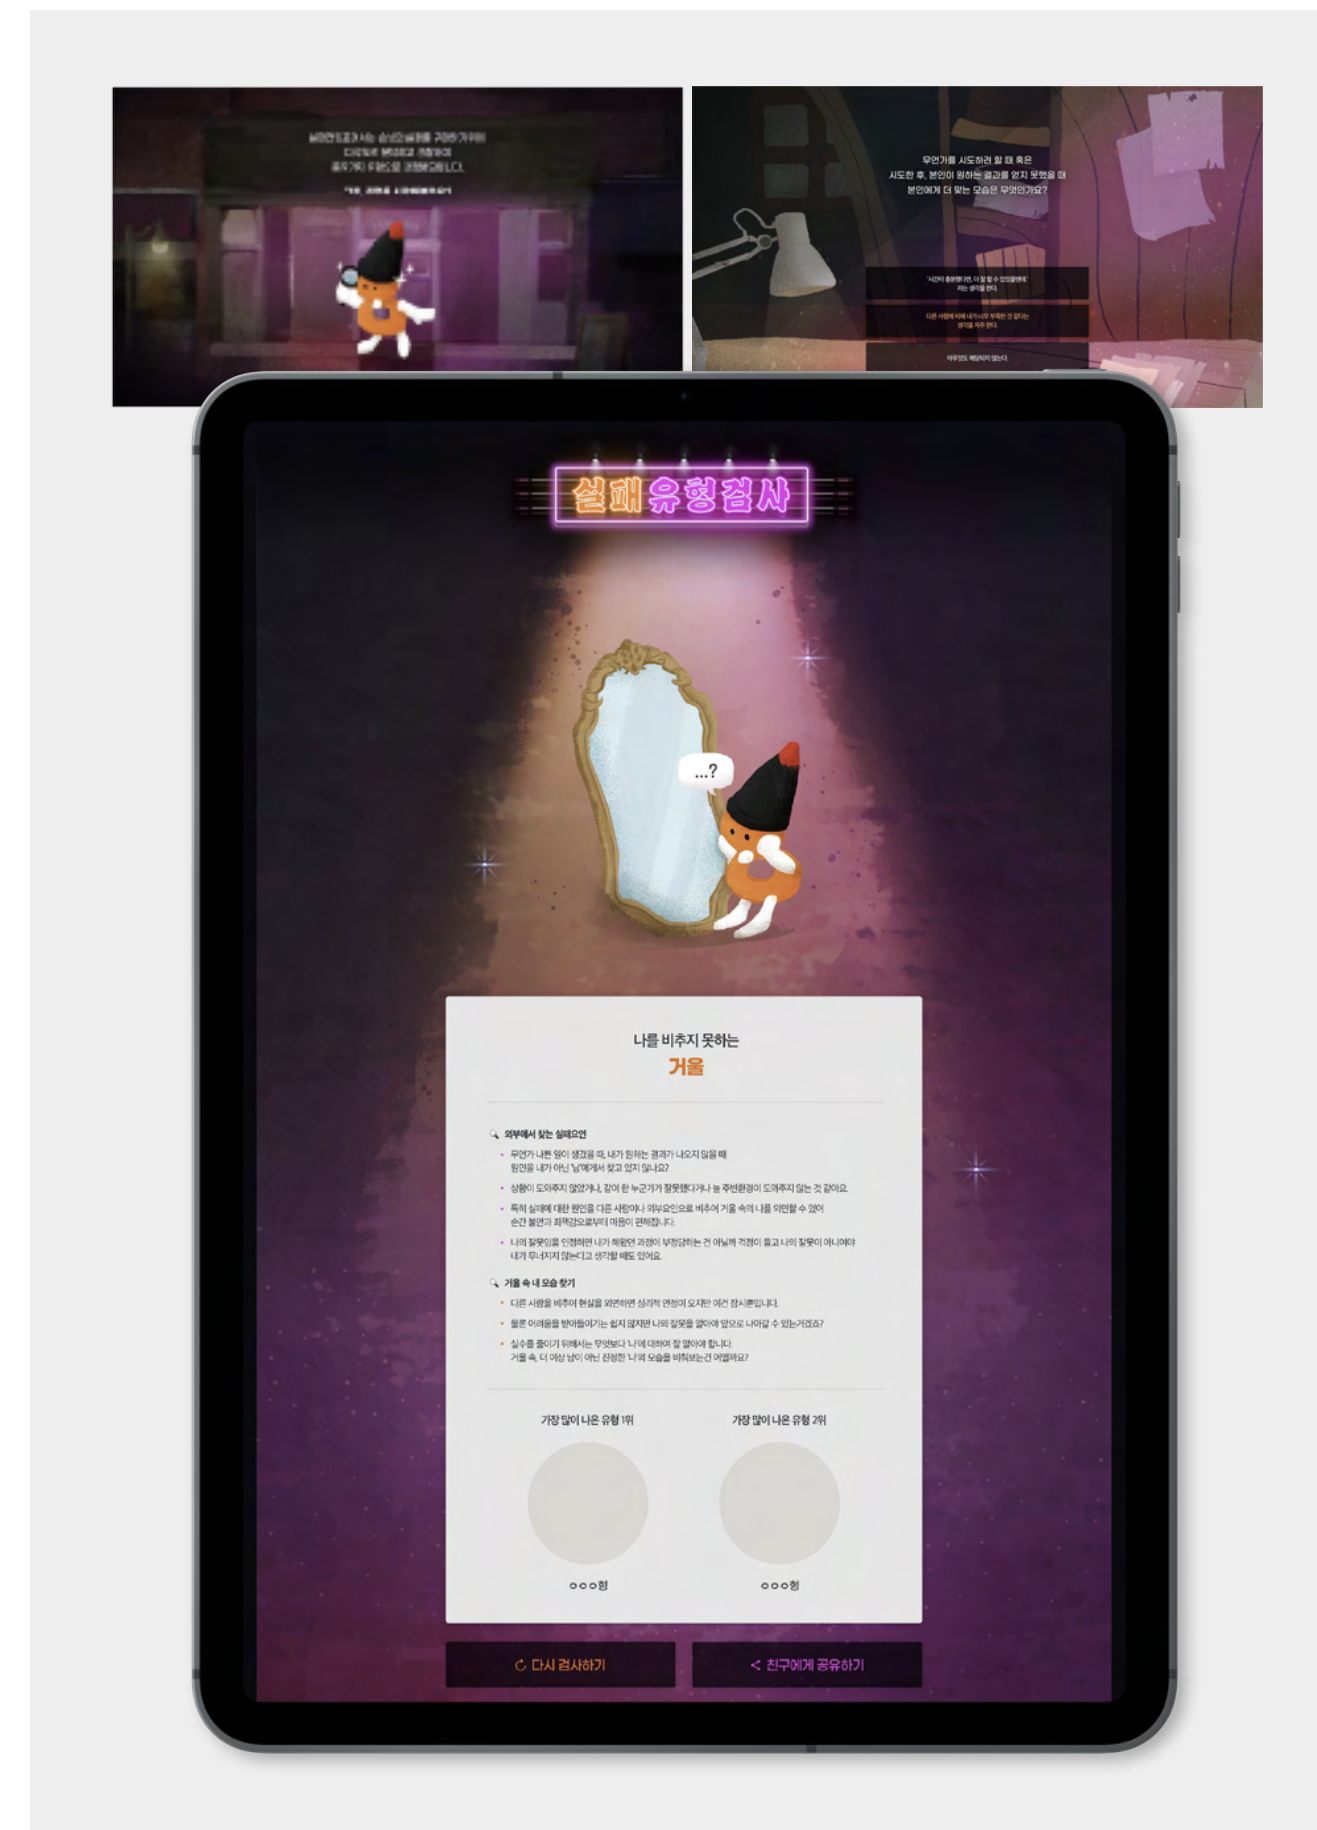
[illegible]

무언가를 시도하려 할 때 혹은
시도한 후, 본인이 원하는 결과를 얻지 못했을 때
본인에게 더 맞는 모습은 무엇인가요?

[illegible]

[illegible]

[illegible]

실패유형검사

...?

나를 비추지 못하는
거울

외부에서 찾는 실패요인

• 무언가 나쁜 일이 생겼을 때, 내가 원하는 결과가 나오지 않을 때 원인을 내가 아닌 '남'에게서 찾고 있지 않나요?

• 상황이 도와주지 않았거나, 같이 한 누군가가 잘못했다거나 늘 주변환경이 도와주지 않는 것 같아요.

• 특히 실패에 대한 원인을 다른 사람이나 외부요인으로 비추어 거울 속의 나를 외면할 수 있어 순간 불안과 죄책감으로부터 마음이 편해집니다.

• 나의 잘못임을 인정하면 내가 해왔던 과정이 부정당하는 건 아닐까 걱정이 들고 나의 잘못이 아니어야 내가 무너지지 않는다고 생각할 때도 있어요.

거울 속 내 모습 찾기

• 다른 사람을 비추어 현실을 외면하면 심리적 안정이 오지만 이건 잠시뿐입니다.

• 물론 어려움을 받아들이기는 쉽지 않지만 나의 잘못을 알아야 앞으로 나아갈 수 있는거겠죠?

• 실수를 줄이기 위해서는 무엇보다 '나'에 대하여 잘 알아야 합니다.
거울 속, 더 이상 남이 아닌 진정한 '나'의 모습을 비춰보는건 어떨까요?

가장 많이 나온 유형 1위

가장 많이 나온 유형 2위

ㅇㅇㅇ형

ㅇㅇㅇ형

다시 검사하기

친구에게 공유하기